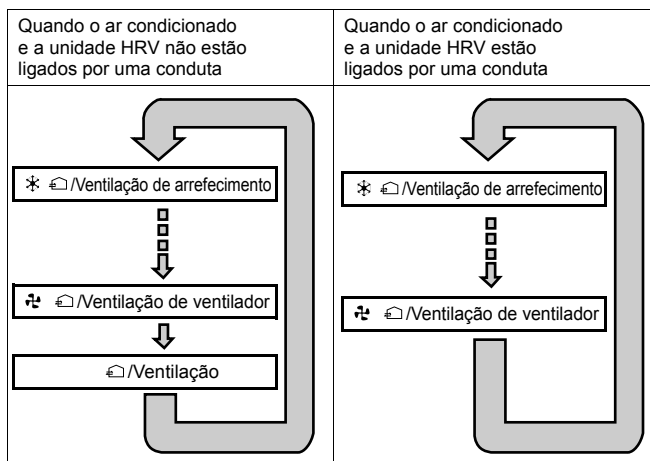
| Quando o ar condicionado e a unidade HRV não estão ligados por uma conduta | Quando o ar condicionado e a unidade HRV estão ligados por uma conduta |
|---|---|
| ❄ /Ventilação de arrefecimento<br>/Ventilação de ventilador<br>/Ventilação | ❄ /Ventilação de arrefecimento<br>/Ventilação de ventilador |